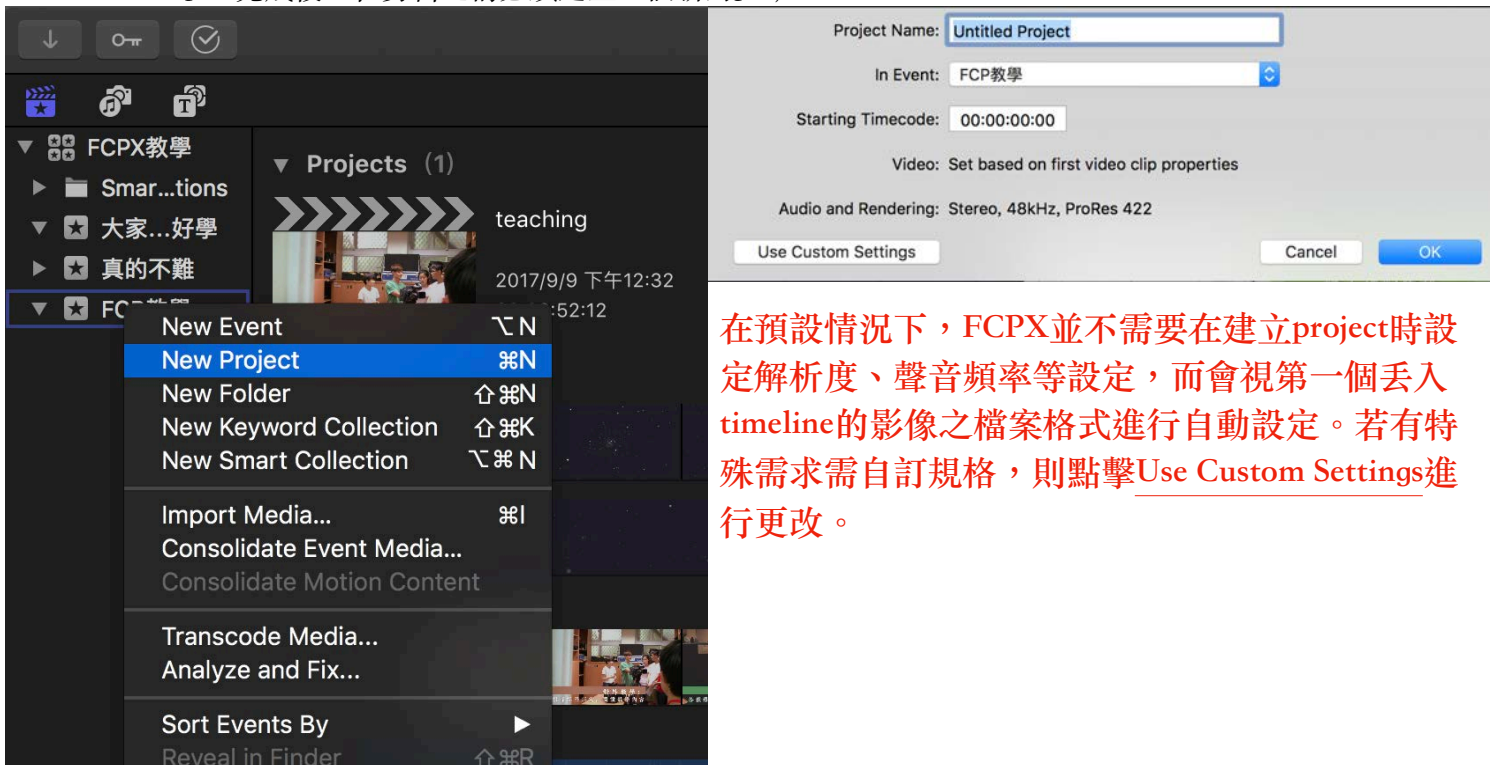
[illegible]

FCPX教學

Smar...tions

大家...好學

真的不難

FC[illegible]

Projects (1)

teaching

2017/9/9 下午12:32

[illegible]:52:12

New Event ⌥N
New Project ⌘N
New Folder ⇧⌘N
New Keyword Collection ⇧⌘K
New Smart Collection ⌥⌘N

Import Media... ⌘I
Consolidate Event Media...
Consolidate Motion Content

Transcode Media...
Analyze and Fix...

Sort Events By ▶
Reveal in Finder ⇧⌘R

Project Name: Untitled Project

In Event: FCP教學

Starting Timecode: 00:00:00:00

Video: Set based on first video clip properties

Audio and Rendering: Stereo, 48kHz, ProRes 422

Use Custom Settings

Cancel

OK

在預設情況下，FCPX並不需要在建立project時設定解析度、聲音頻率等設定，而會視第一個丟入timeline的影像之檔案格式進行自動設定。若有特殊需求需自訂規格，則點擊Use Custom Settings進行更改。